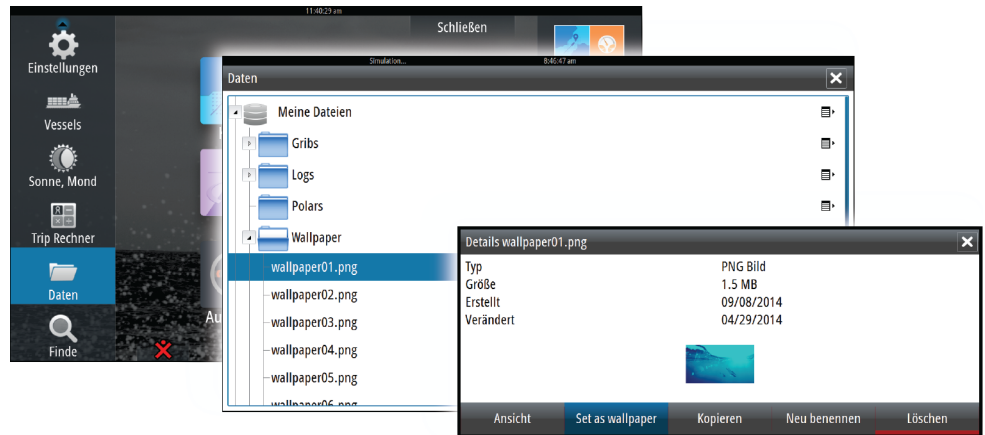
11:40:29 am

Schließen

Einstellungen

Vessels

Sonne, Mond

Trip Rechner

Daten

Finde

Simulation...

8:46:47 am

Daten

Meine Dateien

Gribs

Logs

Polars

Wallpaper

wallpaper01.png

wallpaper02.png

wallpaper03.png

wallpaper04.png

wallpaper05.png

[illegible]

Au

Details wallpaper01.png

| | |
|---|---|
| Typ | PNG Bild |
| Größe | 1.5 MB |
| Erstellt | 09/08/2014 |
| Verändert | 04/29/2014 |

Ansicht

Set as wallpaper

Kopieren

Neu benennen

Löschen